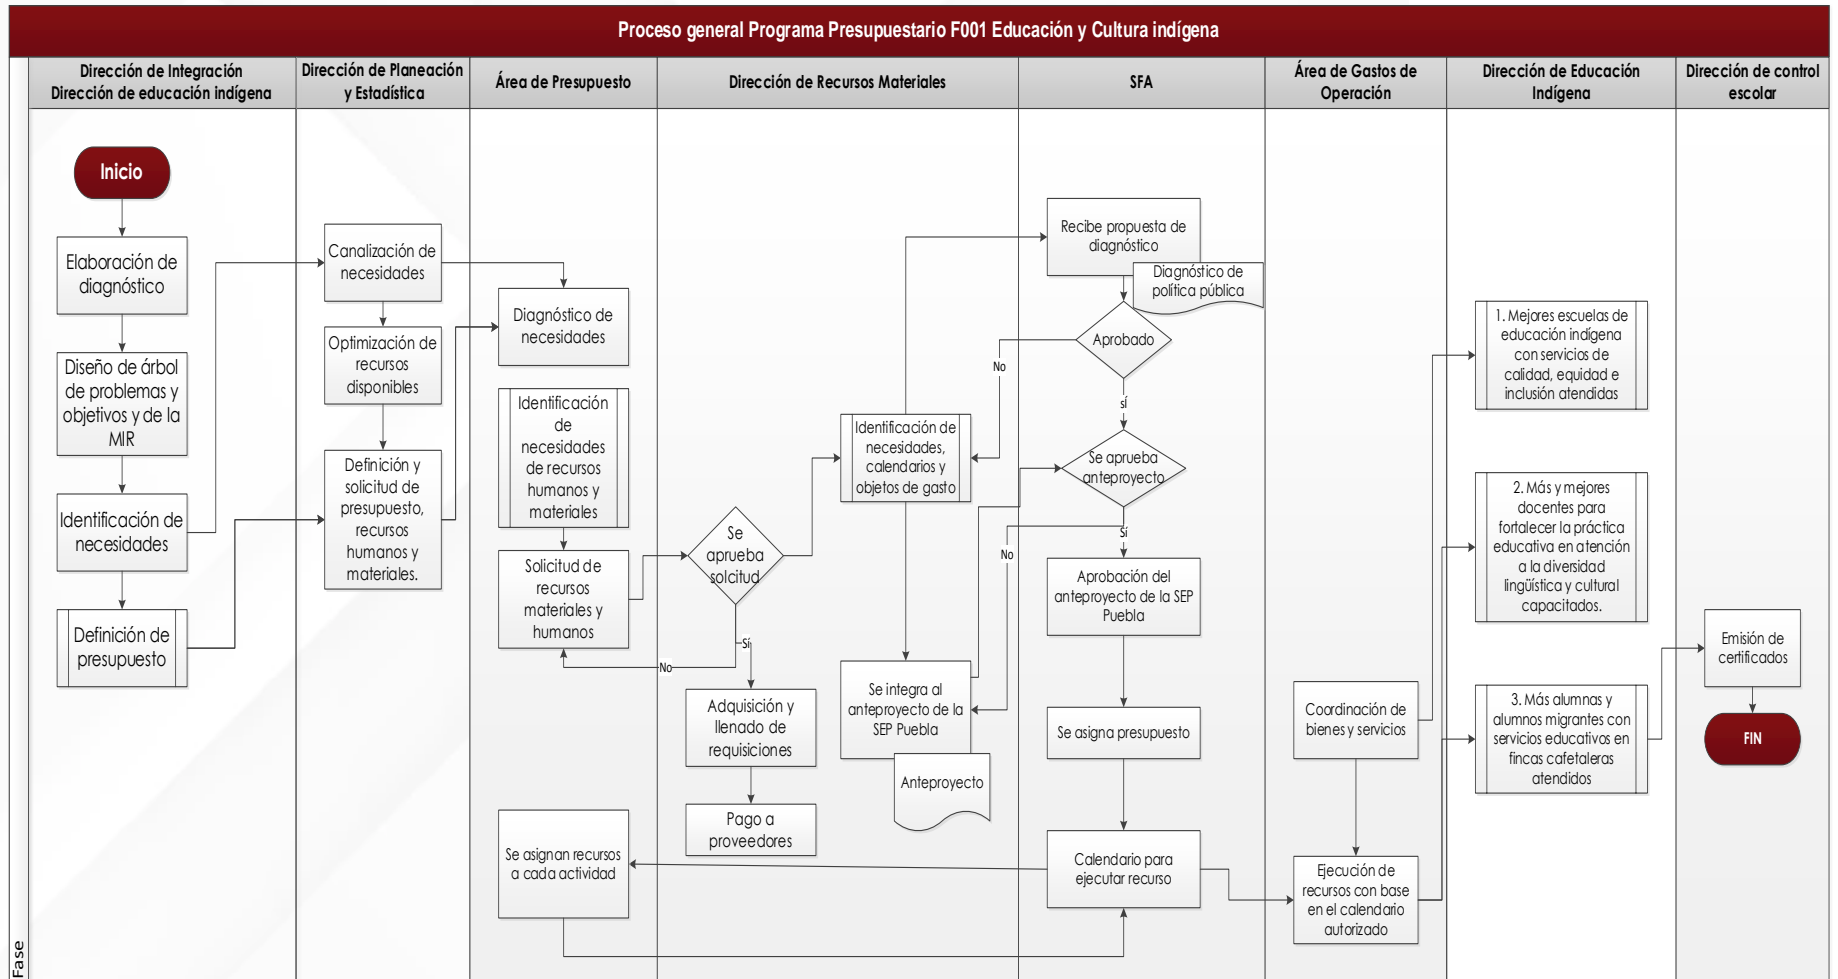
Proceso general Programa Presupuestario F001 Educación y Cultura indígena

Dirección de Integración Dirección de educación indígena

Dirección de Planeación y Estadística

Área de Presupuesto

Dirección de Recursos Materiales

SFA

Área de Gastos de Operación

Dirección de Educación Indígena

Dirección de control escolar

Inicio

Elaboración de diagnóstico

Diseño de árbol de problemas y objetivos y de la MIR

Identificación de necesidades

Definición de presupuesto

Canalización de necesidades

Optimización de recursos disponibles

Definición y solicitud de presupuesto, recursos humanos y materiales.

Diagnóstico de necesidades

Identificación de necesidades de recursos humanos y materiales

Solicitud de recursos materiales y humanos

Se asignan recursos a cada actividad

Se aprueba solicitud

Sí

No

Adquisición y llenado de requisiciones

Pago a proveedores

Identificación de necesidades, calendarios y objetos de gasto

Se integra al anteproyecto de la SEP Puebla

Anteproyecto

Recibe propuesta de diagnóstico

Diagnóstico de política pública

Aprobado

No

sí

Se aprueba anteproyecto

No

Sí

Aprobación del anteproyecto de la SEP Puebla

Se asigna presupuesto

Calendario para ejecutar recurso

Coordinación de bienes y servicios

Ejecución de recursos con base en el calendario autorizado

1. Mejores escuelas de educación indígena con servicios de calidad, equidad e inclusión atendidas

2. Más y mejores docentes para fortalecer la práctica educativa en atención a la diversidad lingüística y cultural capacitados.

3. Más alumnas y alumnos migrantes con servicios educativos en fincas cafetaleras atendidos

Emisión de certificados

FIN

Fase